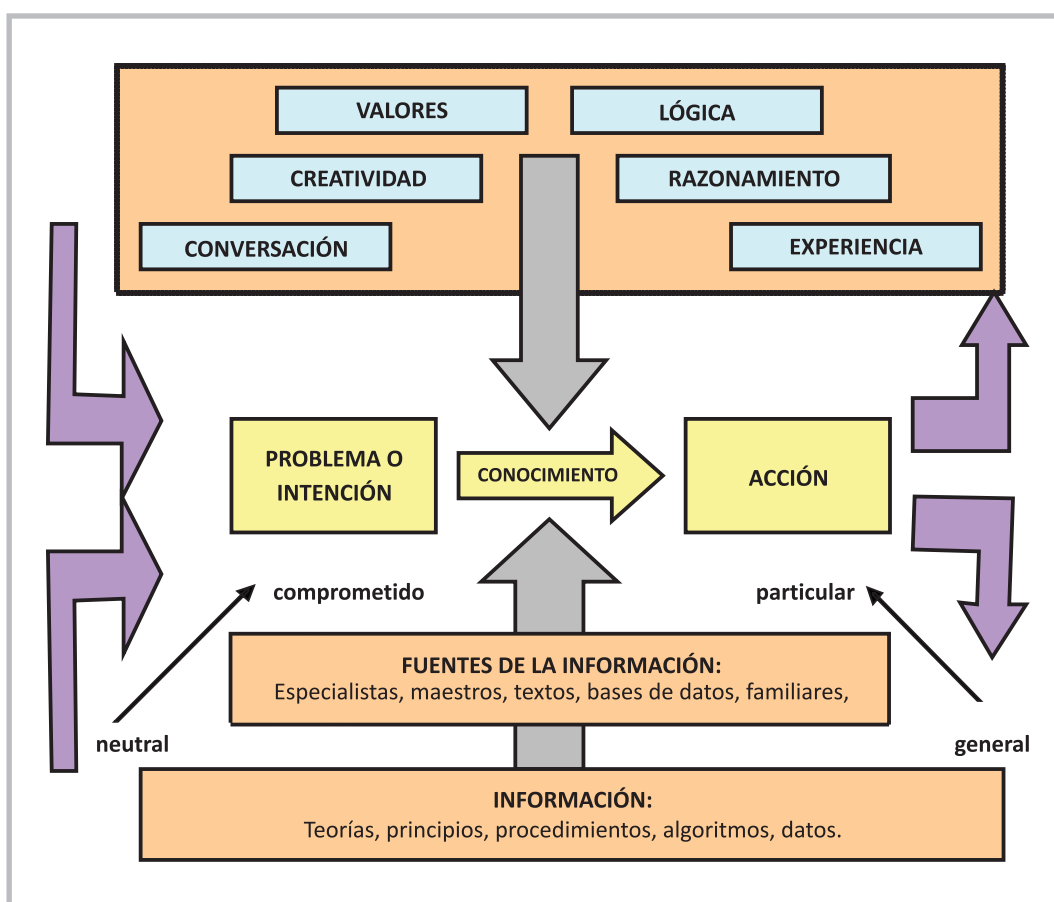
VALORES
LÓGICA
CREATIVIDAD
RAZONAMIENTO
CONVERSACIÓN
EXPERIENCIA

PROBLEMA O INTENCIÓN
CONOCIMIENTO
ACCIÓN

comprometido
particular

FUENTES DE LA INFORMACIÓN:
Especialistas, maestros, textos, bases de datos, familiares,

neutral
general

INFORMACIÓN:
Teorías, principios, procedimientos, algoritmos, datos.